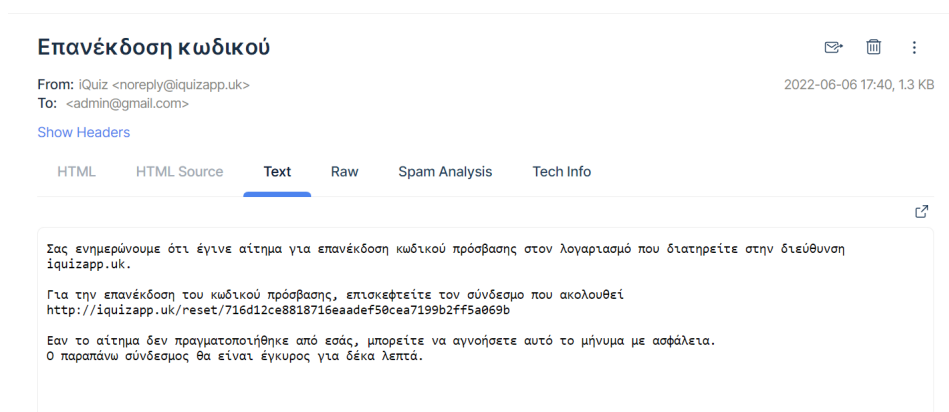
Επανέκδοση κωδικού

From: iQuiz <noreply@iquizapp.uk>
To: <admin@gmail.com>

2022-06-06 17:40, 1.3 KB

Show Headers

HTML
HTML Source
Text
Raw
Spam Analysis
Tech Info

Σας ενημερώνουμε ότι έγινε αίτημα για επανέκδοση κωδικού πρόσβασης στον λογαριασμό που διατηρείτε στην διεύθυνση iquizapp.uk.

Για την επανέκδοση του κωδικού πρόσβασης, επισκεφτείτε τον σύνδεσμο που ακολουθεί
http://iquizapp.uk/reset/716d12ce8818716eaadef50cea7199b2ff5a069b

Εαν το αίτημα δεν πραγματοποιήθηκε από εσάς, μπορείτε να αγνοήσετε αυτό το μήνυμα με ασφάλεια.
Ο παραπάνω σύνδεσμος θα είναι έγκυρος για δέκα λεπτά.